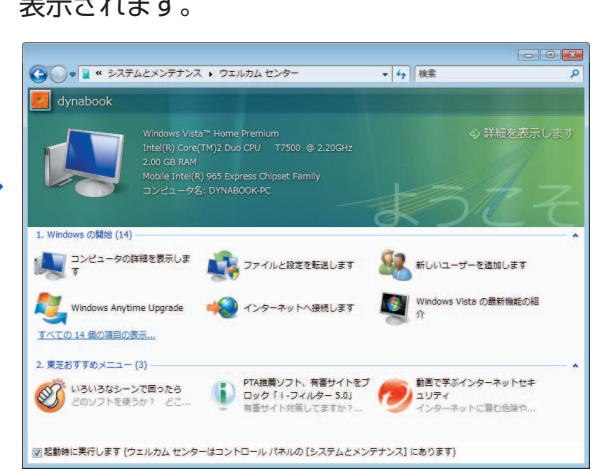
表示されます。

« システムとメンテナンス ▸ ウェルカム センター

検索

dynabook

Windows Vista™ Home Premium
Intel(R) Core(TM)2 Duo CPU T7500 @ 2.20GHz
2.00 GB RAM
Mobile Intel(R) 965 Express Chipset Family
コンピュータ名: DYNABOOK-PC

詳細を表示します

ようこそ

1. Windows の開始 (14)

コンピュータの詳細を表示します

ファイルと設定を転送します

新しいユーザーを追加します

Windows Anytime Upgrade

インターネットへ接続します

Windows Vista の最新機能の紹介

すべての 14 個の項目の表示...

2. 東芝おすすめメニュー (3)

いろいろなシーンで困ったら どのソフトを使うか? どこ...

PTA推薦ソフト、有害サイトをブロック「i-フィルター 5.0」 有害サイト対策してますか?...

動画で学ぶインターネットセキュリティ インターネットに潜む危険や...

起動時に実行します (ウェルカム センターはコントロール パネルの [システムとメンテナンス] にあります)